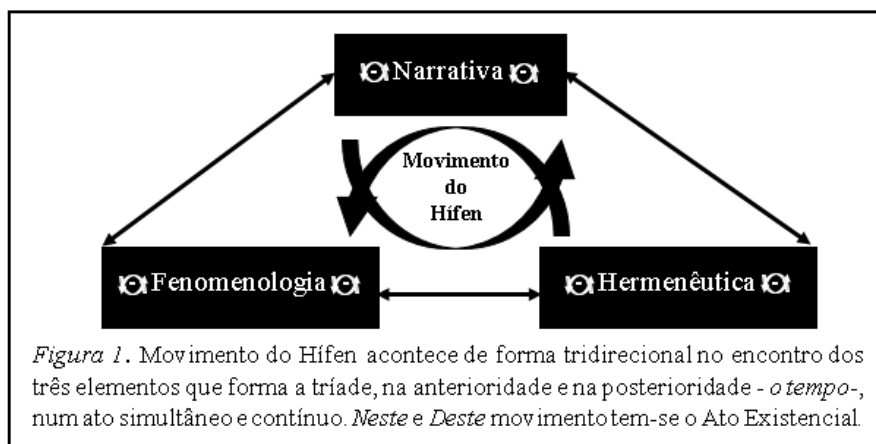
Narrativa

Movimento do Hífen

Fenomenologia

Hermenêutica

*Figura 1*. Movimento do Hífen acontece de forma tridirecional no encontro dos três elementos que forma a tríade, na anterioridade e na posterioridade - *o tempo*-, num ato simultâneo e contínuo. *Neste* e *Deste* movimento tem-se o Ato Existencial.